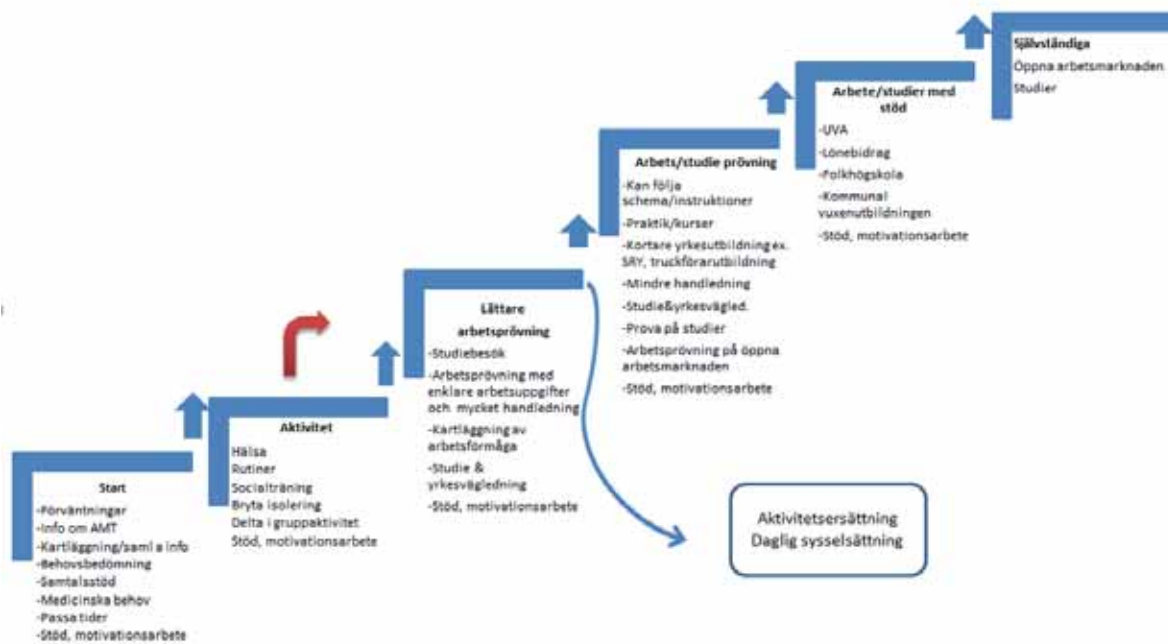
Start
-Förväntningar
-Info om AMT
-Kartläggning/saml a info
-Behovsbedömning
-Samtalsstöd
-Medicinska behov
-Passa tider
-Stöd, motivationsarbete

Aktivitet
Hälsa
Rutiner
Socialträning
Bryta isolering
Delta i gruppaktivitet
Stöd, motivationsarbete

Lättare arbetsprövning
-Studiebesök
-Arbetsprövning med enklare arbetsuppgifter och mycket handledning
-Kartläggning av arbetsförmåga
-Studie & yrkesvägledning
-Stöd, motivationsarbete

Arbets/studie prövning
-Kan följa schema/instruktioner
-Praktik/kurser
-Kortare yrkesutbildning ex. SRY, truckförarutbildning
-Mindre handledning
-Studie&yrkesvägled.
-Prova på studier
-Arbetsprövning på öppna arbetsmarknaden
-Stöd, motivationsarbete

Arbete/studier med stöd
-UVA
-Lönebidrag
-Folkhögskola
-Kommunal vuxenutbildningen
-Stöd, motivationsarbete

Självständiga
Öppna arbetsmarknaden
Studier

Aktivitetsersättning
Daglig sysselsättning